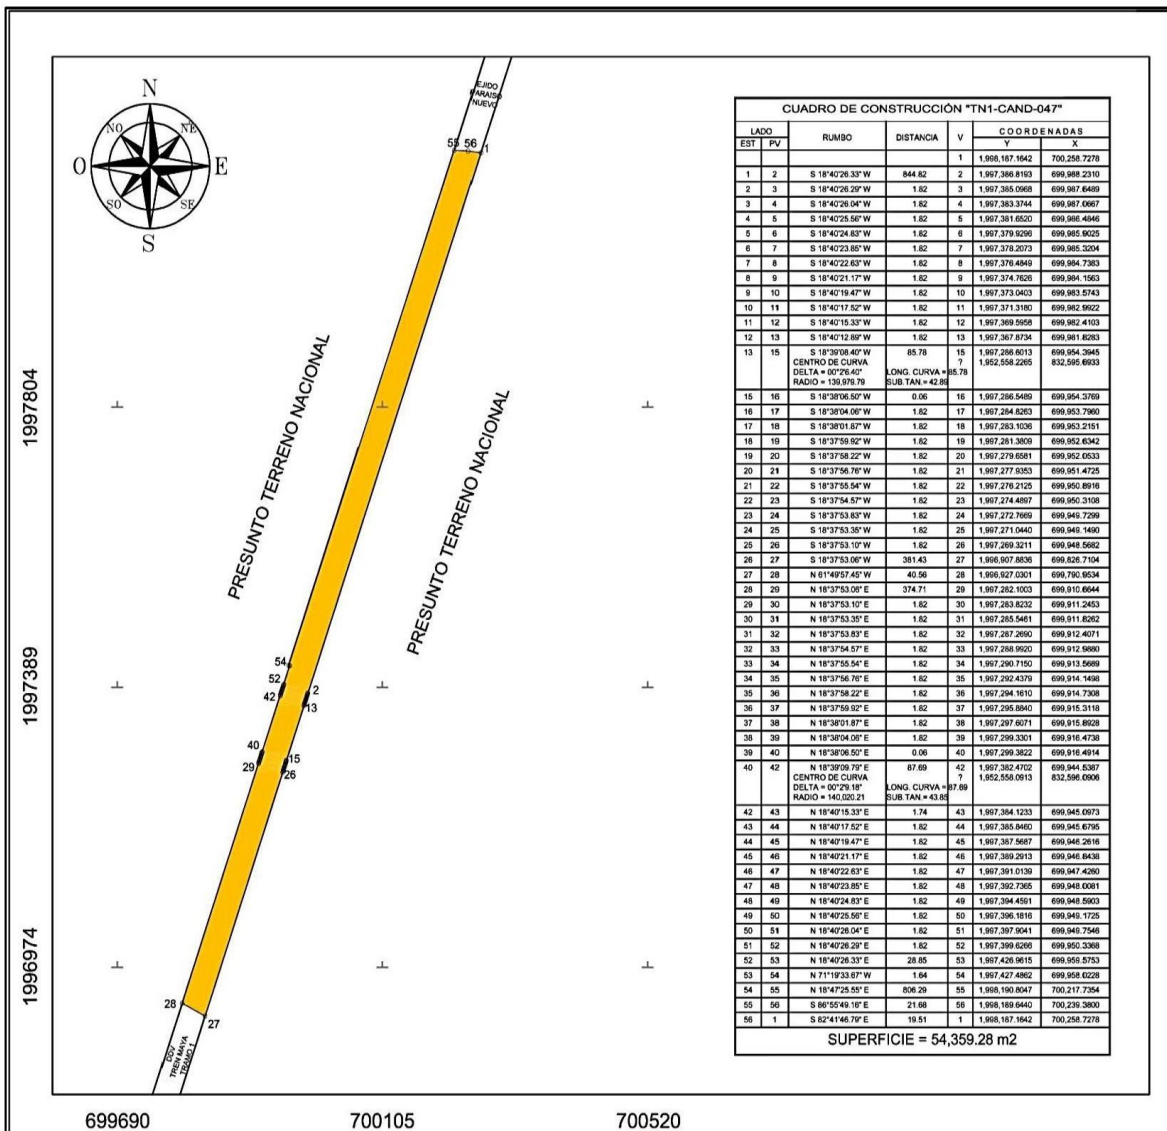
N
NO
NE
O
E
SO
SE
S

EJIDO PARAISO NUEVO

55 56 1

1997804

1997389

1996974

PRESUNTO TERRENO NACIONAL

PRESUNTO TERRENO NACIONAL

54
52
42
2
13
40
29
15
26
28
27

DDV TREN MAYA TRAMO 1

699690
700105
700520

CUADRO DE CONSTRUCCIÓN "TN1-CAND-047"

| LADO EST | LADO PV | RUMBO | DISTANCIA | V | COORDENADAS Y | COORDENADAS X |
|---|---|---|---|---|---|---|
| | | | | 1 | 1,998,187.1642 | 700,258.7278 |
| 1 | 2 | S 18°40'26.33" W | 844.82 | 2 | 1,997,386.8193 | 699,988.2310 |
| 2 | 3 | S 18°40'26.29" W | 1.82 | 3 | 1,997,385.0968 | 699,987.6489 |
| 3 | 4 | S 18°40'26.04" W | 1.82 | 4 | 1,997,383.3744 | 699,987.0667 |
| 4 | 5 | S 18°40'25.56" W | 1.82 | 5 | 1,997,381.6520 | 699,986.4846 |
| 5 | 6 | S 18°40'24.83" W | 1.82 | 6 | 1,997,379.9296 | 699,985.9025 |
| 6 | 7 | S 18°40'23.85" W | 1.82 | 7 | 1,997,378.2073 | 699,985.3204 |
| 7 | 8 | S 18°40'22.63" W | 1.82 | 8 | 1,997,376.4849 | 699,984.7383 |
| 8 | 9 | S 18°40'21.17" W | 1.82 | 9 | 1,997,374.7626 | 699,984.1563 |
| 9 | 10 | S 18°40'19.47" W | 1.82 | 10 | 1,997,373.0403 | 699,983.5743 |
| 10 | 11 | S 18°40'17.52" W | 1.82 | 11 | 1,997,371.3180 | 699,982.9922 |
| 11 | 12 | S 18°40'15.33" W | 1.82 | 12 | 1,997,369.5958 | 699,982.4103 |
| 12 | 13 | S 18°40'12.89" W | 1.82 | 13 | 1,997,367.8734 | 699,981.8283 |
| 13 | 15 | S 18°39'08.40" W CENTRO DE CURVA DELTA = 00°26'40" RADIO = 139,979.79 | 85.78 LONG. CURVA = 85.78 SUB.TAN. = 42.89 | 15 ? | 1,997,286.6013 1,952,558.2265 | 699,954.3945 832,595.6933 |
| 15 | 16 | S 18°38'06.50" W | 0.06 | 16 | 1,997,286.5489 | 699,954.3769 |
| 16 | 17 | S 18°38'04.06" W | 1.82 | 17 | 1,997,284.8263 | 699,953.7960 |
| 17 | 18 | S 18°38'01.87" W | 1.82 | 18 | 1,997,283.1036 | 699,953.2151 |
| 18 | 19 | S 18°37'59.92" W | 1.82 | 19 | 1,997,281.3809 | 699,952.6342 |
| 19 | 20 | S 18°37'58.22" W | 1.82 | 20 | 1,997,279.6581 | 699,952.0533 |
| 20 | 21 | S 18°37'56.76" W | 1.82 | 21 | 1,997,277.9353 | 699,951.4725 |
| 21 | 22 | S 18°37'55.54" W | 1.82 | 22 | 1,997,276.2125 | 699,950.8916 |
| 22 | 23 | S 18°37'54.57" W | 1.82 | 23 | 1,997,274.4897 | 699,950.3108 |
| 23 | 24 | S 18°37'53.83" W | 1.82 | 24 | 1,997,272.7669 | 699,949.7299 |
| 24 | 25 | S 18°37'53.35" W | 1.82 | 25 | 1,997,271.0440 | 699,949.1490 |
| 25 | 26 | S 18°37'53.10" W | 1.82 | 26 | 1,997,269.3211 | 699,948.5682 |
| 26 | 27 | S 18°37'53.06" W | 381.43 | 27 | 1,996,907.8836 | 699,826.7104 |
| 27 | 28 | N 61°49'57.45" W | 40.56 | 28 | 1,996,927.0301 | 699,790.9534 |
| 28 | 29 | N 18°37'53.06" E | 374.71 | 29 | 1,997,282.1003 | 699,910.6644 |
| 29 | 30 | N 18°37'53.10" E | 1.82 | 30 | 1,997,283.8232 | 699,911.2453 |
| 30 | 31 | N 18°37'53.35" E | 1.82 | 31 | 1,997,285.5461 | 699,911.8262 |
| 31 | 32 | N 18°37'53.83" E | 1.82 | 32 | 1,997,287.2690 | 699,912.4071 |
| 32 | 33 | N 18°37'54.57" E | 1.82 | 33 | 1,997,288.9920 | 699,912.9880 |
| 33 | 34 | N 18°37'55.54" E | 1.82 | 34 | 1,997,290.7150 | 699,913.5689 |
| 34 | 35 | N 18°37'56.76" E | 1.82 | 35 | 1,997,292.4379 | 699,914.1498 |
| 35 | 36 | N 18°37'58.22" E | 1.82 | 36 | 1,997,294.1610 | 699,914.7308 |
| 36 | 37 | N 18°37'59.92" E | 1.82 | 37 | 1,997,295.8840 | 699,915.3118 |
| 37 | 38 | N 18°38'01.87" E | 1.82 | 38 | 1,997,297.6071 | 699,915.8928 |
| 38 | 39 | N 18°38'04.06" E | 1.82 | 39 | 1,997,299.3301 | 699,916.4738 |
| 39 | 40 | N 18°38'06.50" E | 0.06 | 40 | 1,997,299.3822 | 699,916.4914 |
| 40 | 42 | N 18°39'09.79" E CENTRO DE CURVA DELTA = 00°29.18" RADIO = 140,020.21 | 87.69 LONG. CURVA = 87.69 SUB.TAN. = 43.85 | 42 ? | 1,997,382.4702 1,952,558.0913 | 699,944.5387 832,596.0906 |
| 42 | 43 | N 18°40'15.33" E | 1.74 | 43 | 1,997,384.1233 | 699,945.0973 |
| 43 | 44 | N 18°40'17.52" E | 1.82 | 44 | 1,997,385.8460 | 699,945.6795 |
| 44 | 45 | N 18°40'19.47" E | 1.82 | 45 | 1,997,387.5687 | 699,946.2616 |
| 45 | 46 | N 18°40'21.17" E | 1.82 | 46 | 1,997,389.2913 | 699,946.8438 |
| 46 | 47 | N 18°40'22.63" E | 1.82 | 47 | 1,997,391.0139 | 699,947.4260 |
| 47 | 48 | N 18°40'23.85" E | 1.82 | 48 | 1,997,392.7365 | 699,948.0081 |
| 48 | 49 | N 18°40'24.83" E | 1.82 | 49 | 1,997,394.4591 | 699,948.5903 |
| 49 | 50 | N 18°40'25.56" E | 1.82 | 50 | 1,997,396.1816 | 699,949.1725 |
| 50 | 51 | N 18°40'26.04" E | 1.82 | 51 | 1,997,397.9041 | 699,949.7546 |
| 51 | 52 | N 18°40'26.29" E | 1.82 | 52 | 1,997,399.6266 | 699,950.3368 |
| 52 | 53 | N 18°40'26.33" E | 28.85 | 53 | 1,997,426.9615 | 699,959.5753 |
| 53 | 54 | N 71°19'33.67" W | 1.64 | 54 | 1,997,427.4862 | 699,958.0228 |
| 54 | 55 | N 18°47'25.55" E | 806.29 | 55 | 1,998,190.8047 | 700,217.7354 |
| 55 | 56 | S 86°55'49.16" E | 21.68 | 56 | 1,998,189.6440 | 700,239.3800 |
| 56 | 1 | S 82°41'46.79" E | 19.51 | 1 | 1,998,187.1642 | 700,258.7278 |

SUPERFICIE = 54,359.28 m2